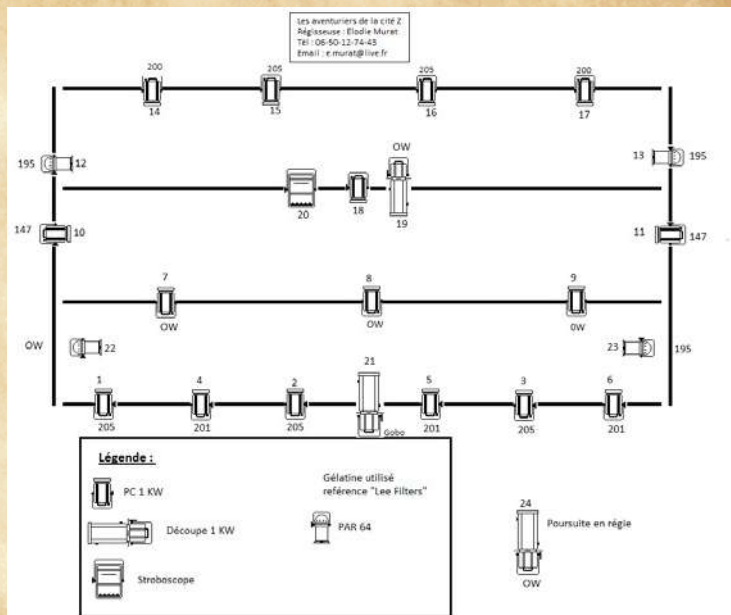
Les aventuriers de la cité Z
Régisseuse : Elodie Murat
Tél : 06-50-12-74-43
Email : e.murat@live.fr

200
14
205
15
205
16
200
17

195
12
OW
20
18
19
13
195

147
10
11
147

7
OW
8
OW
9
OW

OW
22
21
23
195

1
205
4
201
2
205
Gobo
5
201
3
205
6
201

Légende :
PC 1 KW
Découpe 1 KW
Stroboscope
Gélatine utilisé reférence "Lee Filters"
PAR 64
24
Poursuite en régie
OW